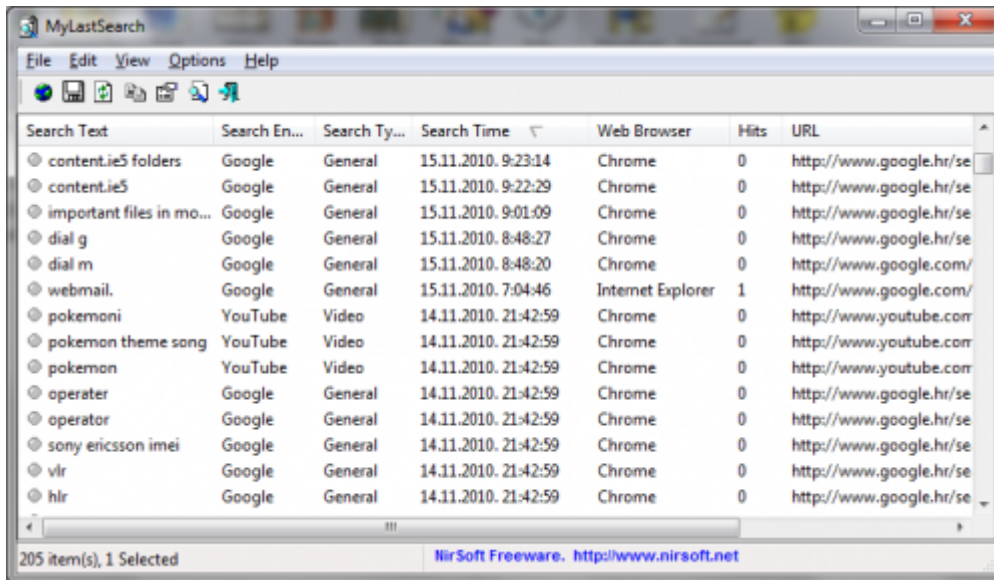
MyLastSearch

File Edit View Options Help

| Search Text | Search En... | Search Ty... | Search Time | Web Browser | Hits | URL |
|---|---|---|---|---|---|---|
| content.ie5 folders | Google | General | 15.11.2010. 9:23:14 | Chrome | 0 | http://www.google.hr/se |
| content.ie5 | Google | General | 15.11.2010. 9:22:29 | Chrome | 0 | http://www.google.hr/se |
| important files in mo... | Google | General | 15.11.2010. 9:01:09 | Chrome | 0 | http://www.google.hr/se |
| dial g | Google | General | 15.11.2010. 8:48:27 | Chrome | 0 | http://www.google.hr/se |
| dial m | Google | General | 15.11.2010. 8:48:20 | Chrome | 0 | http://www.google.com/ |
| webmail. | Google | General | 15.11.2010. 7:04:46 | Internet Explorer | 1 | http://www.google.com/ |
| pokemoni | YouTube | Video | 14.11.2010. 21:42:59 | Chrome | 0 | http://www.youtube.com |
| pokemon theme song | YouTube | Video | 14.11.2010. 21:42:59 | Chrome | 0 | http://www.youtube.com |
| pokemon | YouTube | Video | 14.11.2010. 21:42:59 | Chrome | 0 | http://www.youtube.com |
| operater | Google | General | 14.11.2010. 21:42:59 | Chrome | 0 | http://www.google.hr/se |
| operator | Google | General | 14.11.2010. 21:42:59 | Chrome | 0 | http://www.google.hr/se |
| sony ericsson imei | Google | General | 14.11.2010. 21:42:59 | Chrome | 0 | http://www.google.hr/se |
| vlr | Google | General | 14.11.2010. 21:42:59 | Chrome | 0 | http://www.google.hr/se |
| hlr | Google | General | 14.11.2010. 21:42:59 | Chrome | 0 | http://www.google.hr/se |

205 item(s), 1 Selected
NirSoft Freeware. http://www.nirsoft.net